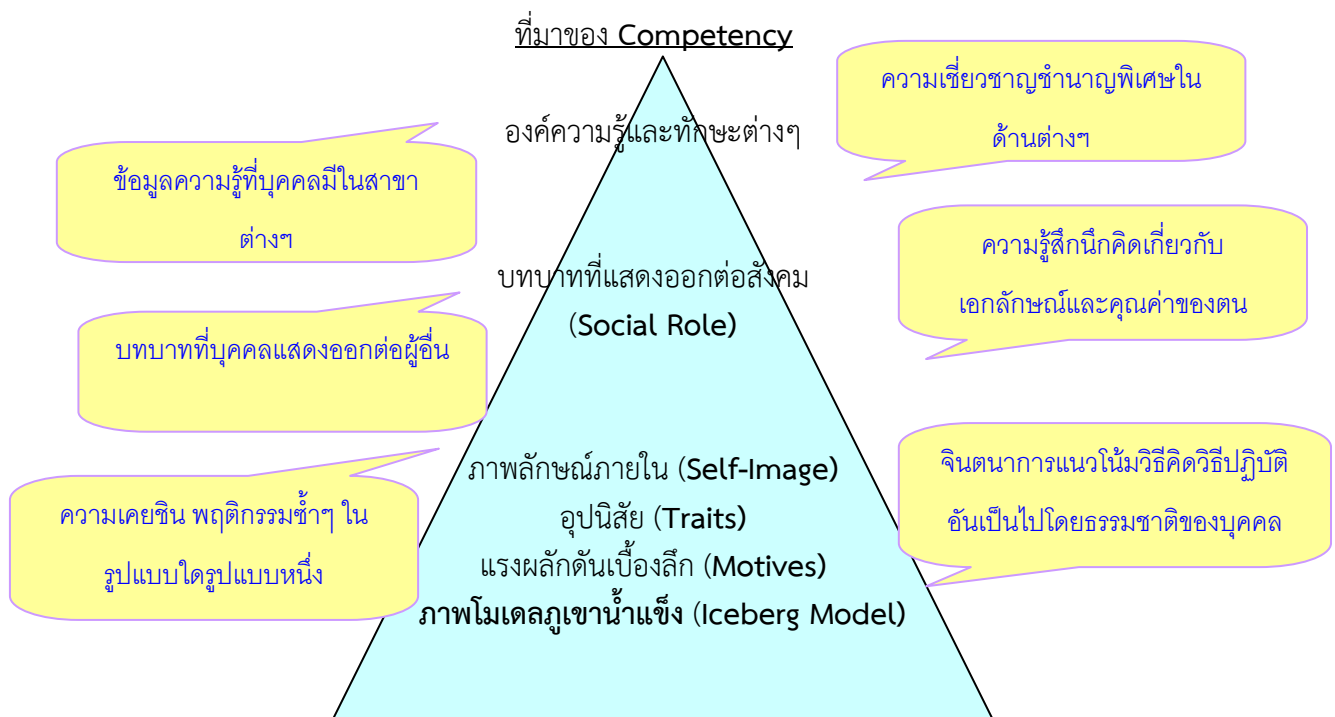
ที่มาของ Competency

ความเชี่ยวชาญชำนาญพิเศษในด้านต่างๆ

องค์ความรู้และทักษะต่างๆ

ข้อมูลความรู้ที่บุคคลมีในสาขาต่างๆ

ความรู้สึกนึกคิดเกี่ยวกับเอกลักษณ์และคุณค่าของตน

บทบาทที่แสดงออกต่อสังคม (Social Role)

บทบาทที่บุคคลแสดงออกต่อผู้อื่น

จินตนาการแนวโน้มวิธีคิดวิธีปฏิบัติอันเป็นไปโดยธรรมชาติของบุคคล

ภาพลักษณ์ภายใน (Self-Image)
อุปนิสัย (Traits)
แรงผลักดันเบื้องลึก (Motives)
ภาพโมเดลภูเขาน้ำแข็ง (Iceberg Model)

ความเคยชิน พฤติกรรมซ้ำๆ ในรูปแบบใดรูปแบบหนึ่ง